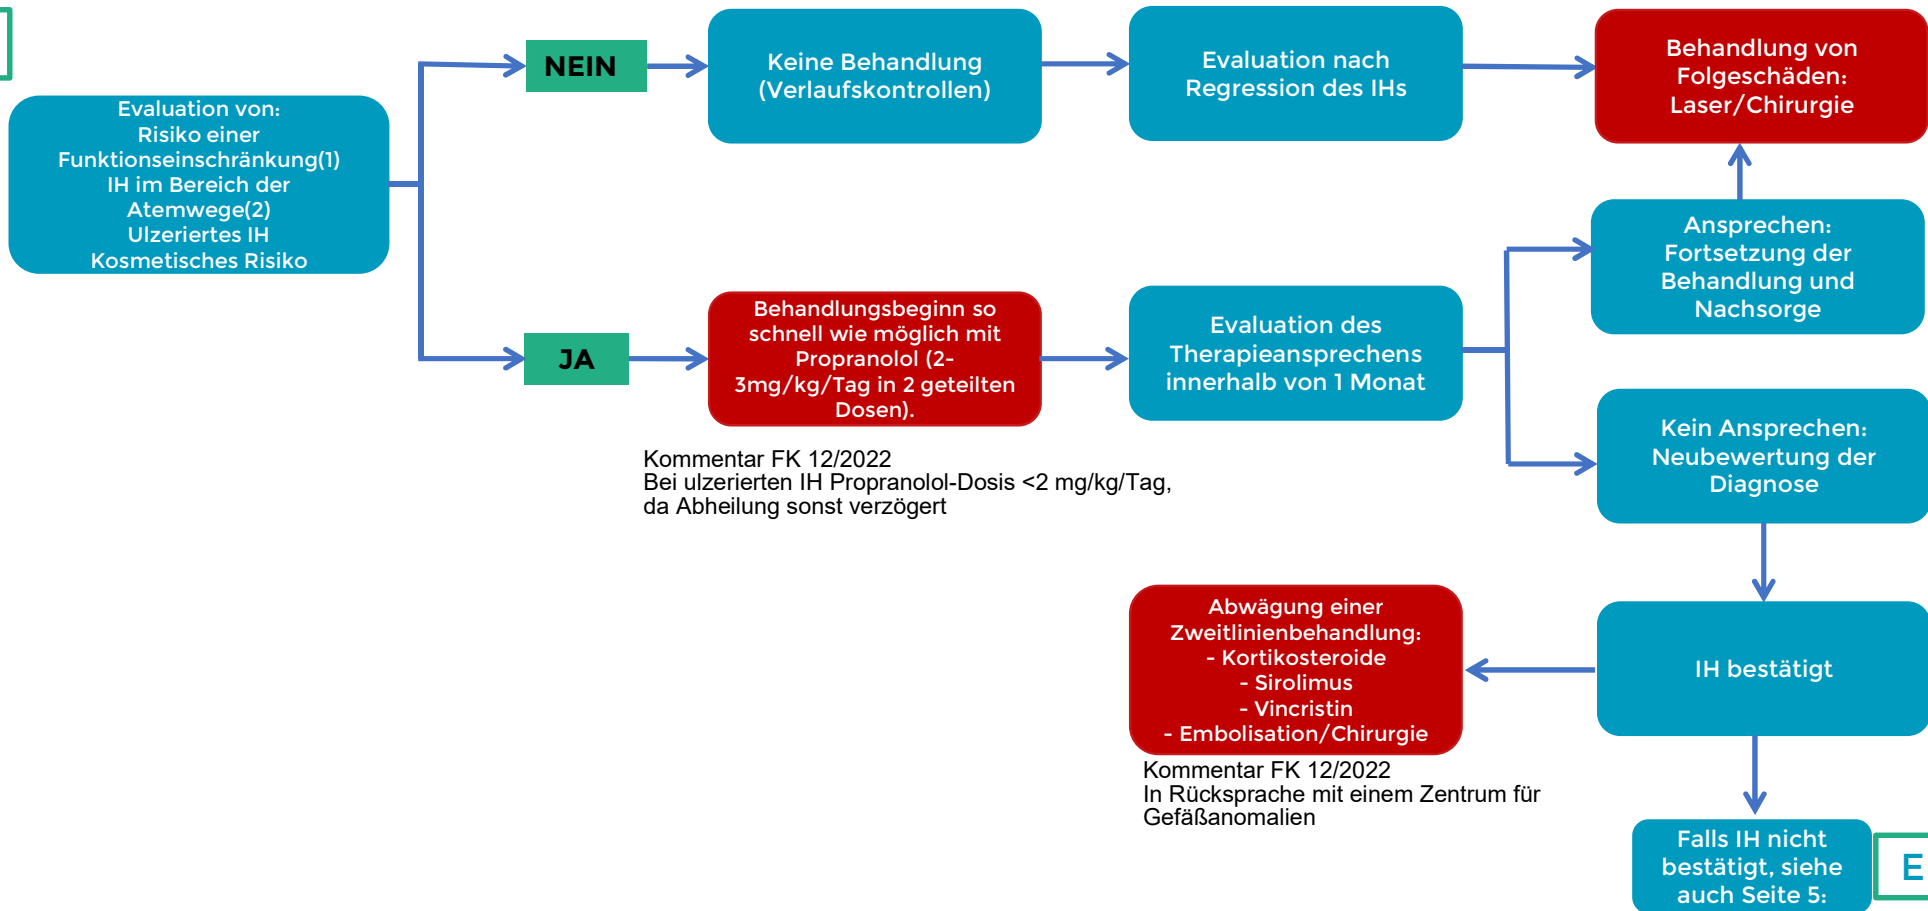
Evaluation von:
Risiko einer Funktionseinschränkung(1)
IH im Bereich der Atemwege(2)
Ulzeriertes IH
Kosmetisches Risiko

NEIN

Keine Behandlung (Verlaufskontrollen)

Evaluation nach Regression des IHs

Behandlung von Folgeschäden: Laser/Chirurgie

JA

Behandlungsbeginn so schnell wie möglich mit Propranolol (2-3mg/kg/Tag in 2 geteilten Dosen).

Kommentar FK 12/2022
Bei ulzerierten IH Propranolol-Dosis <2 mg/kg/Tag, da Abheilung sonst verzögert

Evaluation des Therapieansprechens innerhalb von 1 Monat

Ansprechen: Fortsetzung der Behandlung und Nachsorge

Kein Ansprechen: Neubewertung der Diagnose

IH bestätigt

Abwägung einer Zweitlinienbehandlung:
- Kortikosteroide
- Sirolimus
- Vincristin
- Embolisation/Chirurgie

Kommentar FK 12/2022
In Rücksprache mit einem Zentrum für Gefäßanomalien

Falls IH nicht bestätigt, siehe auch Seite 5:

E